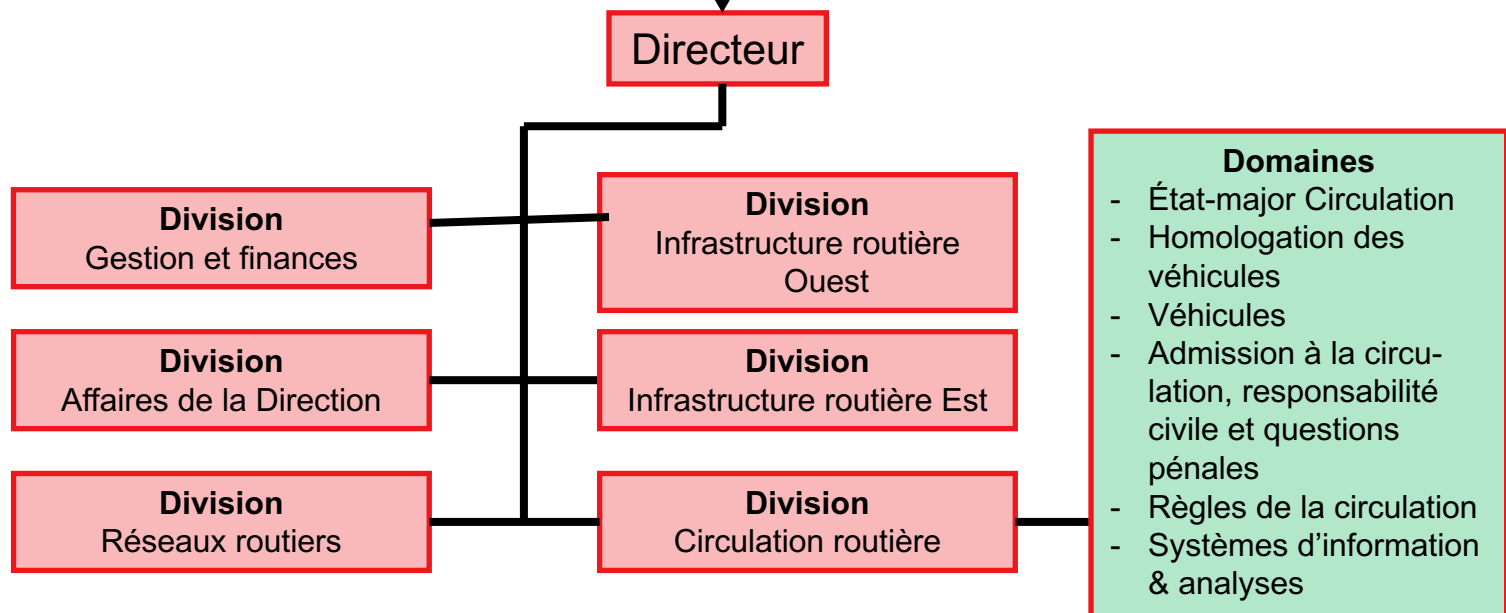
Directeur

**Division**
Gestion et finances

**Division**
Infrastructure routière Ouest

**Division**
Affaires de la Direction

**Division**
Infrastructure routière Est

**Division**
Réseaux routiers

**Division**
Circulation routière

**Domaines**
- État-major Circulation
- Homologation des véhicules
- Véhicules
- Admission à la circulation, responsabilité civile et questions pénales
- Règles de la circulation
- Systèmes d'information & analyses